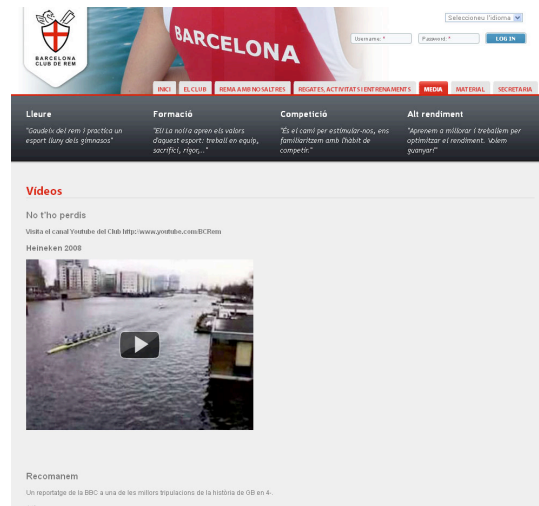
BARCELONA CLUB DE REM

BARCELONA

Seleccioneu l'idioma

Username: * Password: * LOG IN

INICI | EL CLUB | REMA AMB NOSALTRES | REGATES, ACTIVITATS I ENTRENAMENTS | MEDIA | MATERIAL | SECRETARIA

Lleure
"Gaudeix del rem i practica un esport lluny dels gimnasos"

Formació
"El/ La noi/a apren els valors d'aquest esport: treball en equip, sacrifici, rigor,..."

Competició
"Es el camí per estimular-nos, ens familiaritzem amb l'hàbit de competir."

Alt rendiment
"Aprenem a millorar i treballem per optimitzar el rendiment. Volem guanyar!"

Vídeos

No t'ho perdis

Visita el canal Youtube del Club http://www.youtube.com/BCRem

Heineken 2008

Recomanem

Un reportatge de la BBC a una de les millors tripulacions de la història de GB en 4-